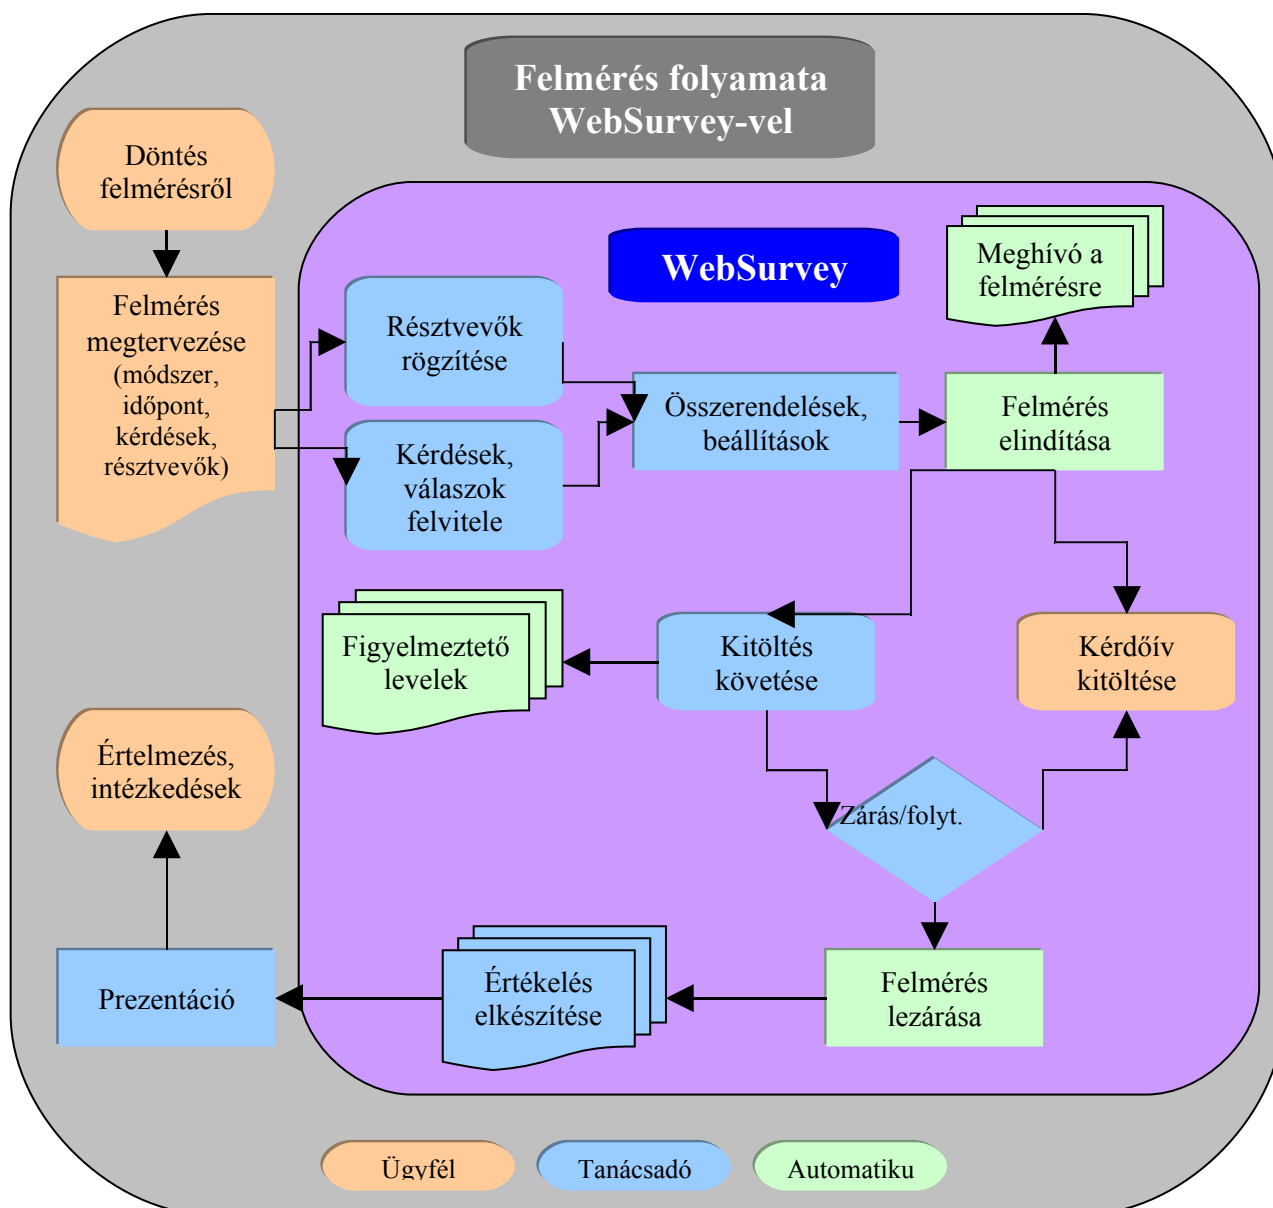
Felmérés folyamata WebSurvey-vel

Döntés felmérésről

Felmérés megtervezése (módszer, időpont, kérdések, résztvevők)

WebSurvey

Meghívó a felmérésre

Résztvevők rögzítése

Összerendelések, beállítások

Felmérés elindítása

Kérdések, válaszok felvitele

Figyelmeztető levelek

Kitöltés követése

Kérdőív kitöltése

Értelmezés, intézkedések

Zárás/folyt.

Prezentáció

Értékelés elkészítése

Felmérés lezárása

Ügyfél

Tanácsadó

Automatiku